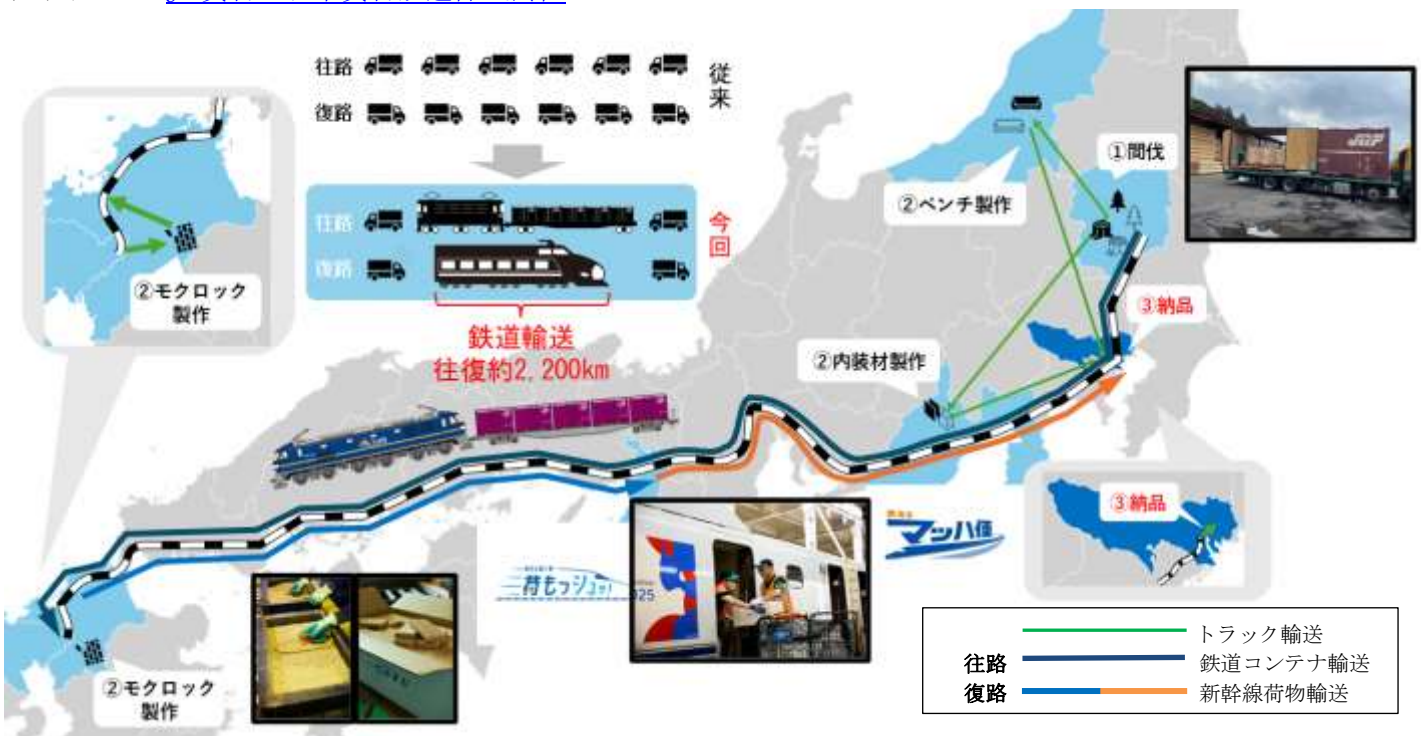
往路
復路
従来

往路
復路
今回

鉄道輸送
往復約2,200km

②モクロック
製作

②ベンチ製作

①間伐

③納品

②内装材製作

マッハ便

荷もつショット

③納品

②モクロック
製作

トラック輸送
往路 鉄道コンテナ輸送
復路 新幹線荷物輸送